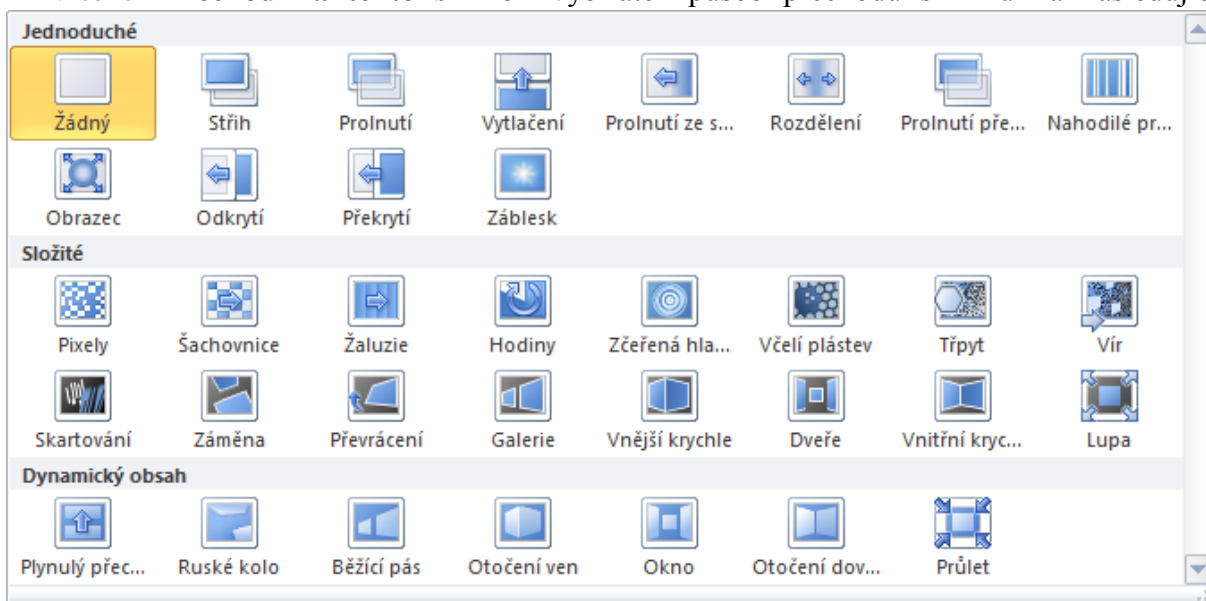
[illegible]

Jednoduché

Žádný Střih Prolnutí Vytlačení Prolnutí ze s... Rozdělení Prolnutí pře... Nahodilé pr...

Obrazec Odkrytí Překrytí Záblesk

Složité

Pixely Šachovnice Žaluzie Hodiny Zčeřená hla... Včelí plástev Třpyt Vír

Skartování Záměna Převrácení Galerie Vnější krychle Dveře Vnitřní kryc... Lupa

Dynamický obsah

Plynulý přec... Ruské kolo Běžící pás Otočení ven Okno Otočení dov... Průlet